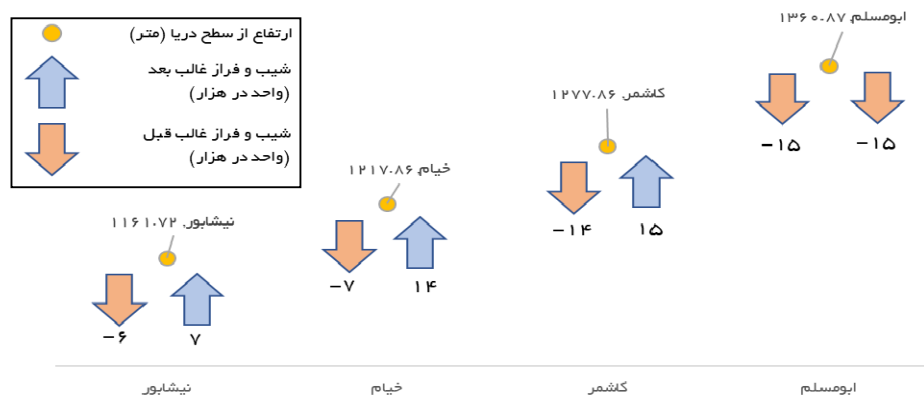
ارتفاع از سطح دریا (متر)

شیب و فراز غالب بعد (واحد در هزار)

شیب و فراز غالب قبل (واحد در هزار)

نیشابور، ۱۱۶۱.۷۲

−۶

۷

خیام، ۱۲۱۷.۸۶

−۷

۱۴

کاشمر، ۱۲۷۷.۸۶

−۱۴

۱۵

ابومسلم، ۱۳۶۰.۸۷

−۱۵

−۱۵

نیشابور

خیام

کاشمر

ابومسلم